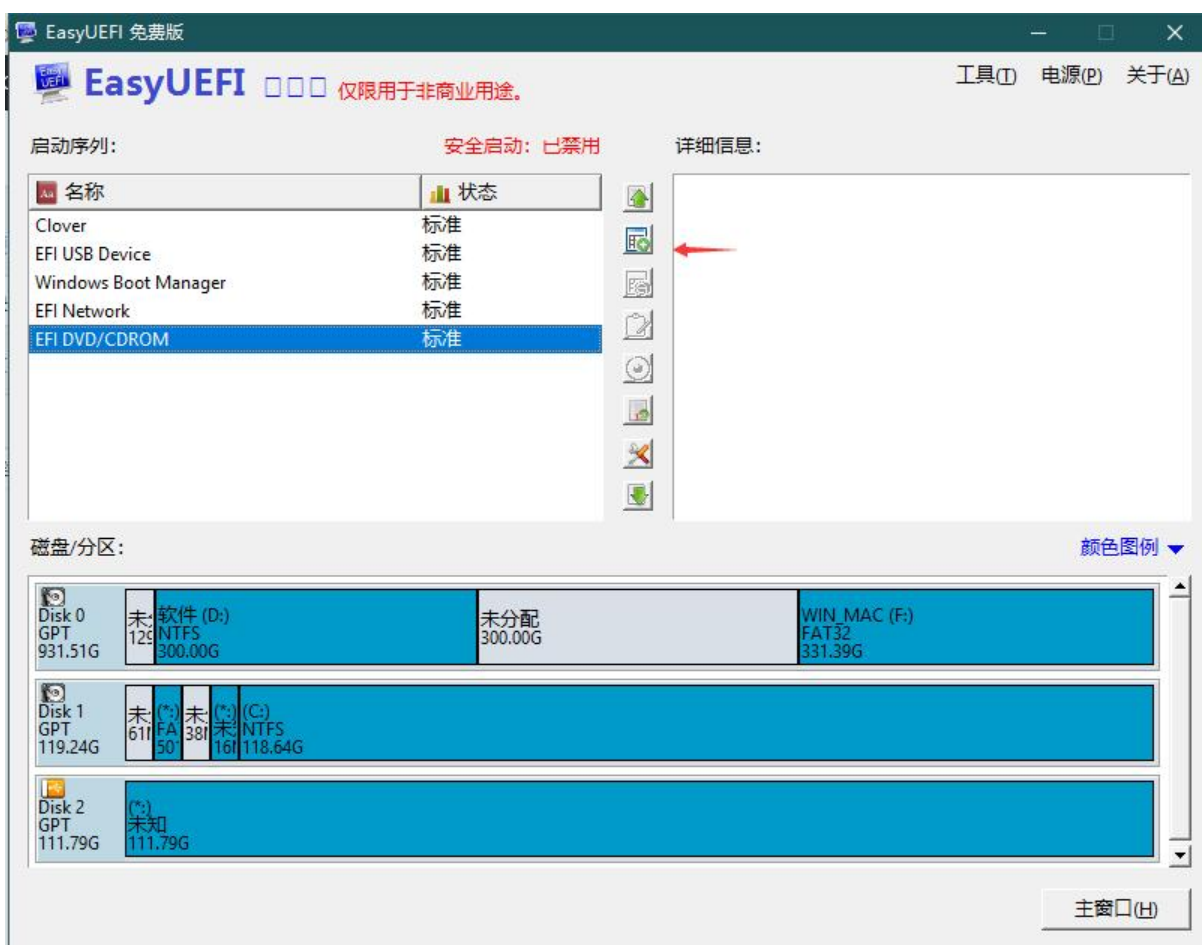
EasyUEFI 免费版

EasyUEFI □□□ 仅限用于非商业用途。

工具(T) 电源(P) 关于(A)

启动序列:

安全启动: 已禁用

详细信息:

| 名称 | 状态 |
|---|---|
| Clover | 标准 |
| EFI USB Device | 标准 |
| Windows Boot Manager | 标准 |
| EFI Network | 标准 |
| EFI DVD/CDROM | 标准 |

磁盘/分区:

颜色图例

Disk 0 GPT 931.51G

未 12

软件 (D:) NTFS 300.00G

未分配 300.00G

WIN_MAC (F:) FAT32 331.39G

Disk 1 GPT 119.24G

未 61

(*:) FA 50

未 38

(*:) 未 16

(C:) NTFS 118.64G

Disk 2 GPT 111.79G

(*:) 未知 111.79G

主窗口(H)